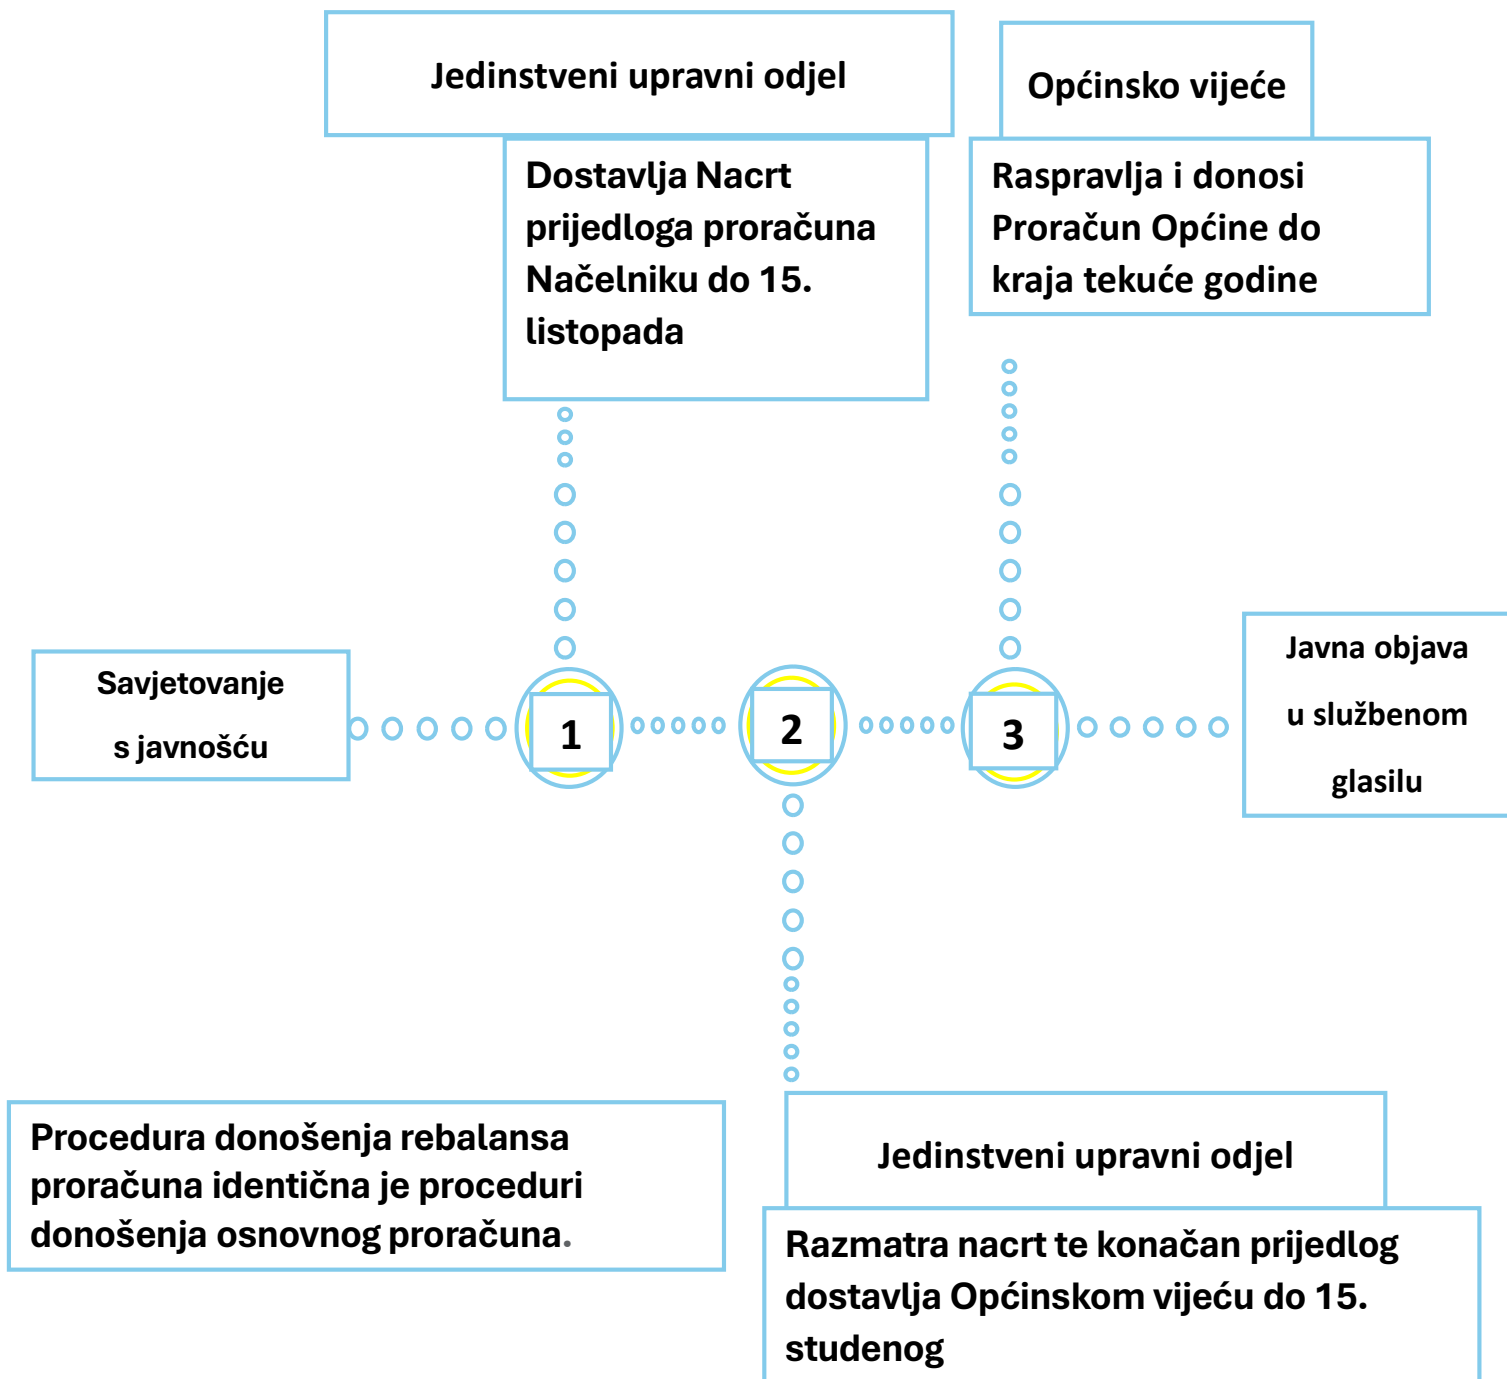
Jedinstveni upravni odjel

Dostavlja Nacrt prijedloga proračuna Načelniku do 15. listopada

Općinsko vijeće

Raspravlja i donosi Proračun Općine do kraja tekuće godine

Savjetovanje s javnošću

1

2

3

Javna objava u službenom glasilu

Procedura donošenja rebalansa proračuna identična je proceduri donošenja osnovnog proračuna.

Jedinstveni upravni odjel

Razmatra nacrt te konačan prijedlog dostavlja Općinskom vijeću do 15. studenog